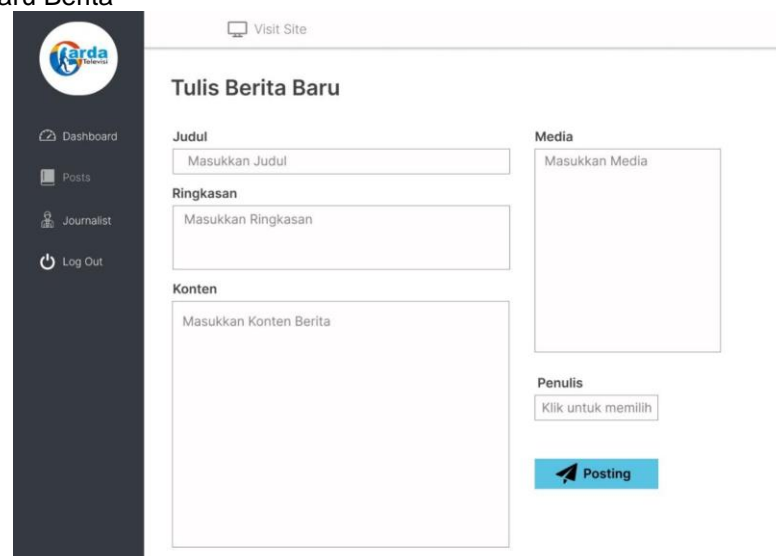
aru Berita

Visit Site

arda Televisi

Dashboard

Posts

Journalist

Log Out

Tulis Berita Baru

Judul

Masukkan Judul

Ringkasan

Masukkan Ringkasan

Konten

Masukkan Konten Berita

Media

Masukkan Media

Penulis

Klik untuk memilih

Posting